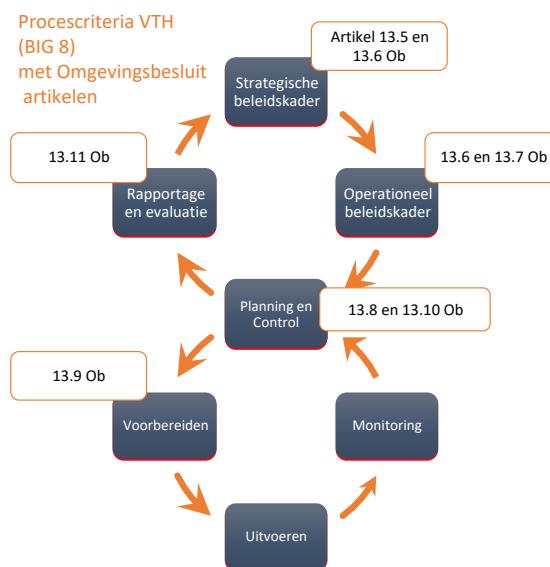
Procescriteria VTH (BIG 8) met Omgevingsbesluit artikelen

Strategische beleidskader

Artikel 13.5 en 13.6 Ob

Operationeel beleidskader

13.6 en 13.7 Ob

Planning en Control

13.8 en 13.10 Ob

Monitoring

Uitvoeren

Voorbereiden

13.9 Ob

Rapportage en evaluatie

13.11 Ob